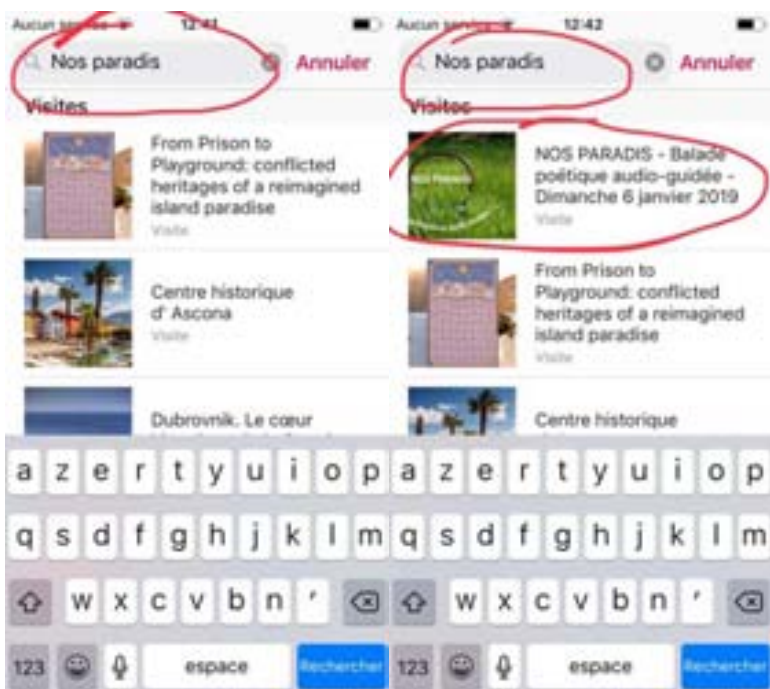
Aucun service 12:41

Nos paradis Annuler

Visites

From Prison to Playground: conflicted heritages of a reimagined island paradise
Visite

Centre historique d' Ascona
Visite

Dubrovnik. Le cœur

a z e r t y u i o p
q s d f g h j k l m
w x c v b n '
123 espace Rechercher

Aucun service 12:42

Nos paradis Annuler

Visites

NOS PARADIS - Balade poétique audio-guidée - Dimanche 6 janvier 2019
Visite

From Prison to Playground: conflicted heritages of a reimagined island paradise
Visite

Centre historique

a z e r t y u i o p
q s d f g h j k l m
w x c v b n '
123 espace Rechercher